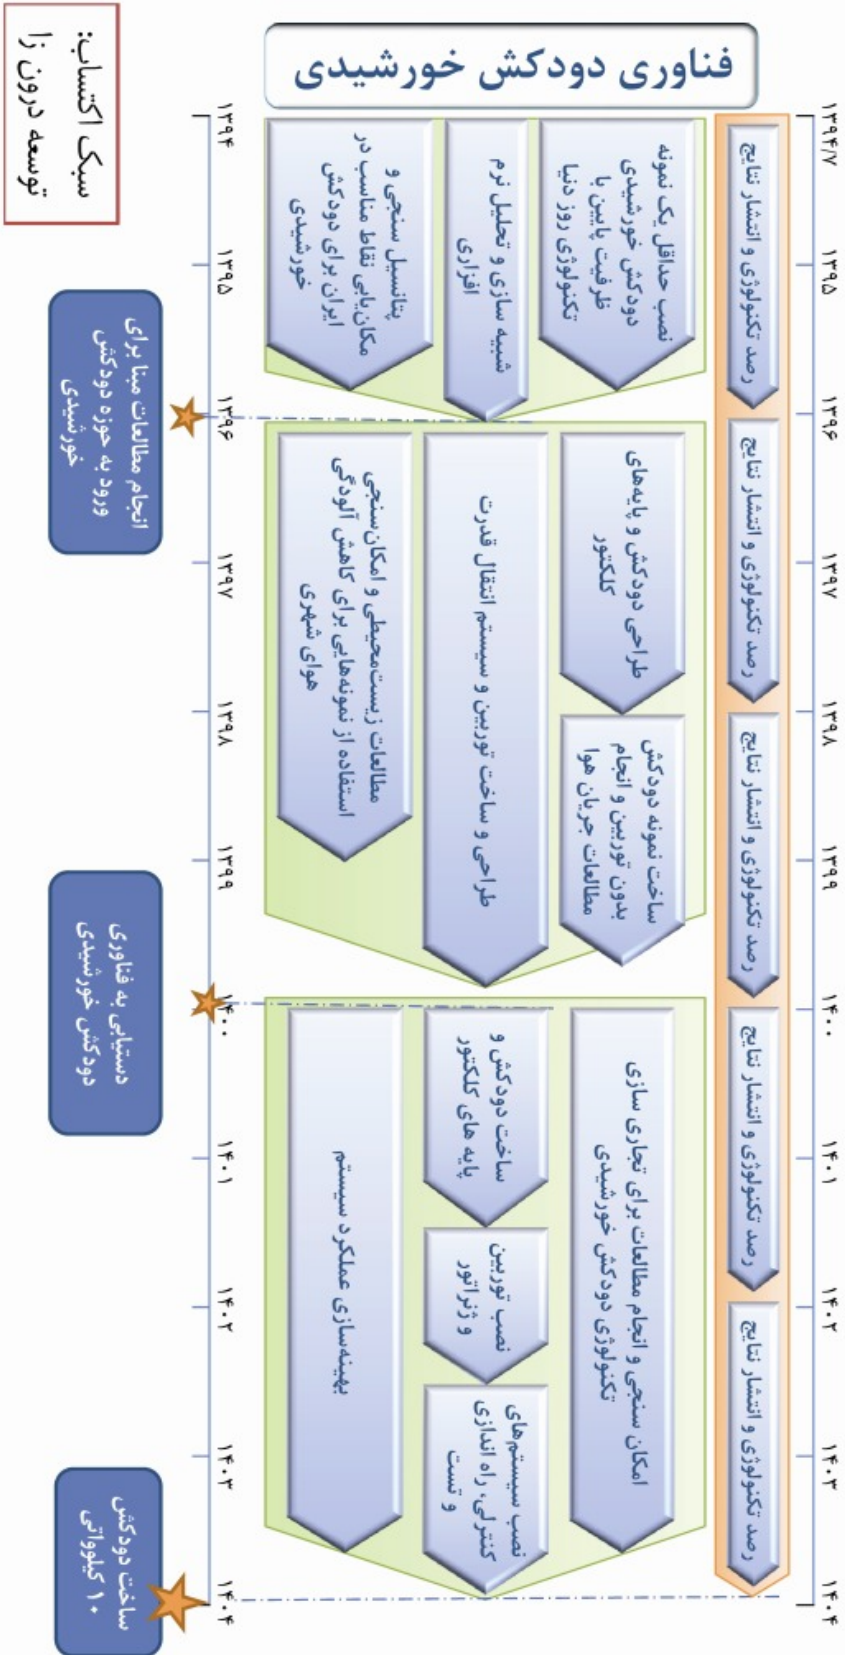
فناوری دودکش خورشیدی

۱۳۹۴/۷ ۱۳۹۵ ۱۳۹۶ ۱۳۹۷ ۱۳۹۸ ۱۳۹۹ ۱۴۰۰ ۱۴۰۱ ۱۴۰۲ ۱۴۰۳ ۱۴۰۴

رصد تکنولوژی و انتشار نتایج

رصد تکنولوژی و انتشار نتایج

رصد تکنولوژی و انتشار نتایج

رصد تکنولوژی و انتشار نتایج

رصد تکنولوژی و انتشار نتایج

رصد تکنولوژی و انتشار نتایج

رصد تکنولوژی و انتشار نتایج

رصد تکنولوژی و انتشار نتایج

رصد تکنولوژی و انتشار نتایج

نصب حداقل یک نمونه دودکش خورشیدی با ظرفیت پایین با تکنولوژی روز دنیا

شبیه سازی و تحلیل نرم افزاری

پتانسیل سنجی و مکان‌یابی نقاط مناسب در ایران برای دودکش خورشیدی

طراحی دودکش و پایه‌های کلکتور

ساخت نمونه دودکش بدون توربین و انجام مطالعات جریان هوا

طراحی و ساخت توربین و سیستم انتقال قدرت

مطالعات زیست‌محیطی و امکان‌سنجی استفاده از نمونه‌های برای کاهش آلودگی هوای شهری

امکان سنجی و انجام مطالعات برای تجاری سازی تکنولوژی دودکش خورشیدی

ساخت دودکش و پایه های کلکتور

نصب توربین و ژنراتور

نصب سیستم‌های کنترلی، راه اندازی و تست

بهینه‌سازی عملکرد سیستم

۱۳۹۴ ۱۳۹۵ ۱۳۹۶ ۱۳۹۷ ۱۳۹۸ ۱۳۹۹ ۱۴۰۰ ۱۴۰۱ ۱۴۰۲ ۱۴۰۳ ۱۴۰۴

سبک اکتساب: توسعه درون زا

انجام مطالعات مبنا برای ورود به حوزه دودکش خورشیدی

دستیابی به فناوری دودکش خورشیدی

ساخت دودکش ۱۰ کیلوواتی